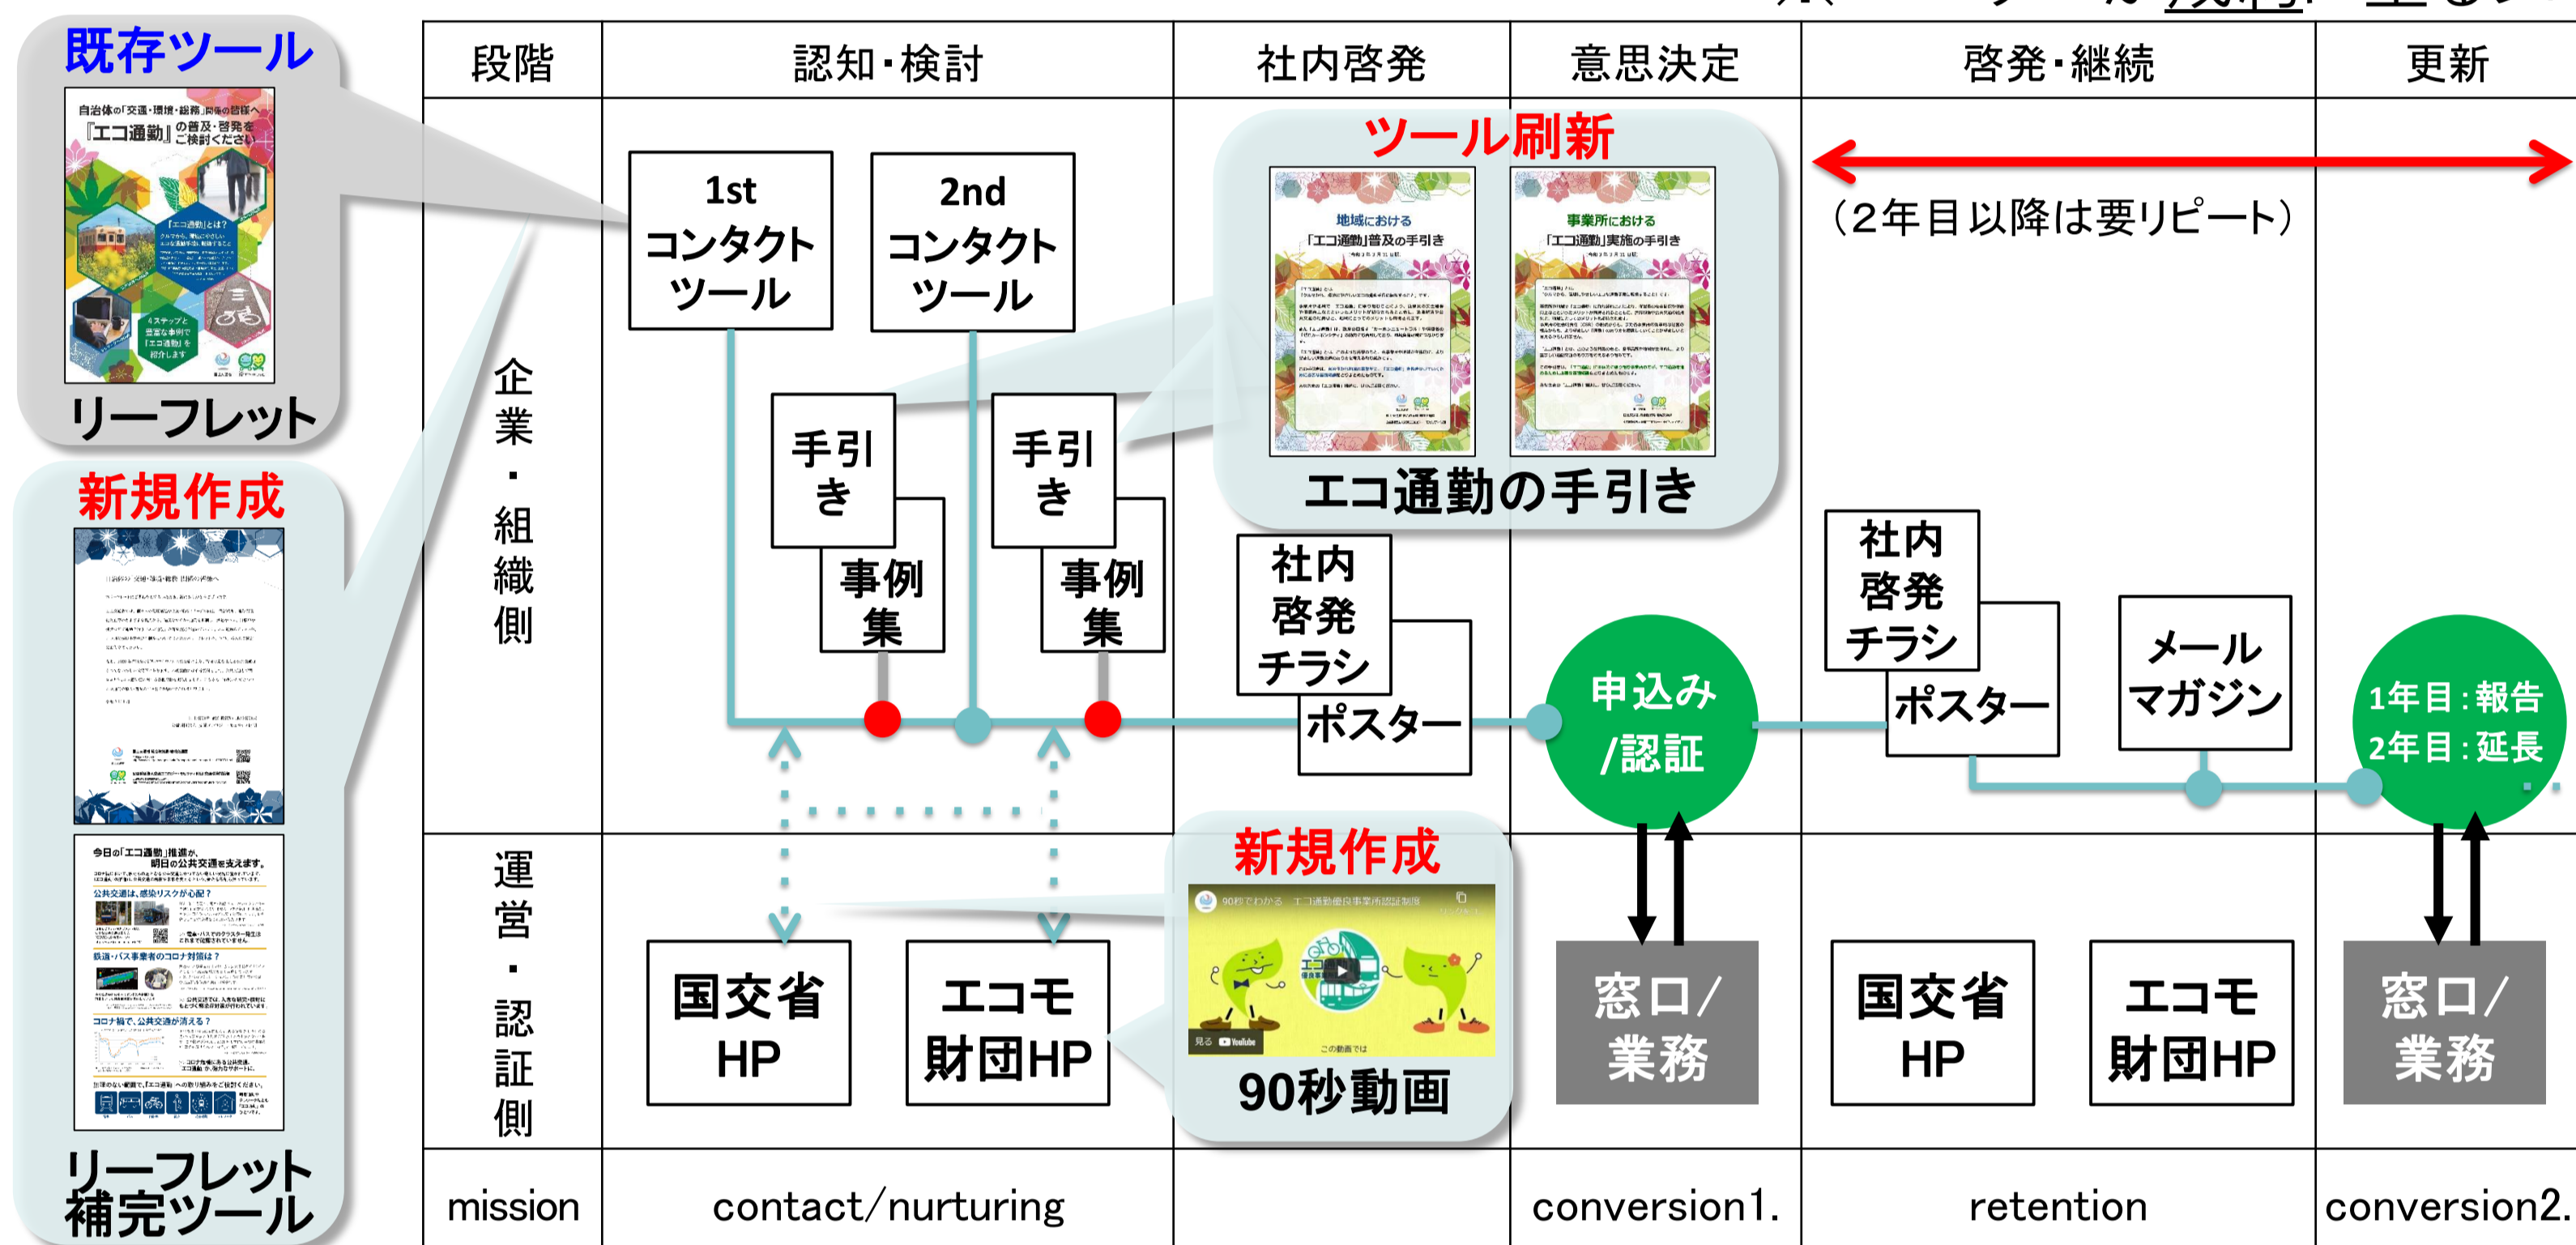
既存ツール

自治体の「交通・環境・総務」関係の皆様へ
『エコ通勤』の普及・啓発をご検討ください

リーフレット

新規作成

リーフレット補完ツール

| 段階 | 認知・検討 | 社内啓発 | 意思決定 | 啓発・継続 | 更新 |
|---|---|---|---|---|---|
| 企業・組織側 | 1st コンタクトツール / 2nd コンタクトツール / 手引き / 事例集 / 手引き / 事例集 | 社内啓発チラシ / ポスター | 申込み/認証 | 社内啓発チラシ / ポスター / メールマガジン | 1年目：報告 2年目：延長 |
| 運営・認証側 | 国交省HP / エコモ財団HP | | 窓口/業務 | 国交省HP / エコモ財団HP | 窓口/業務 |
| mission | contact/nurturing | | conversion1. | retention | conversion2. |

ツール刷新

地域における「エコ通勤」普及の手引き

事業所における「エコ通勤」実施の手引き

エコ通勤の手引き

（2年目以降は要リピート）

新規作成

90秒でわかる エコ通勤優良事業所認証制度

90秒動画